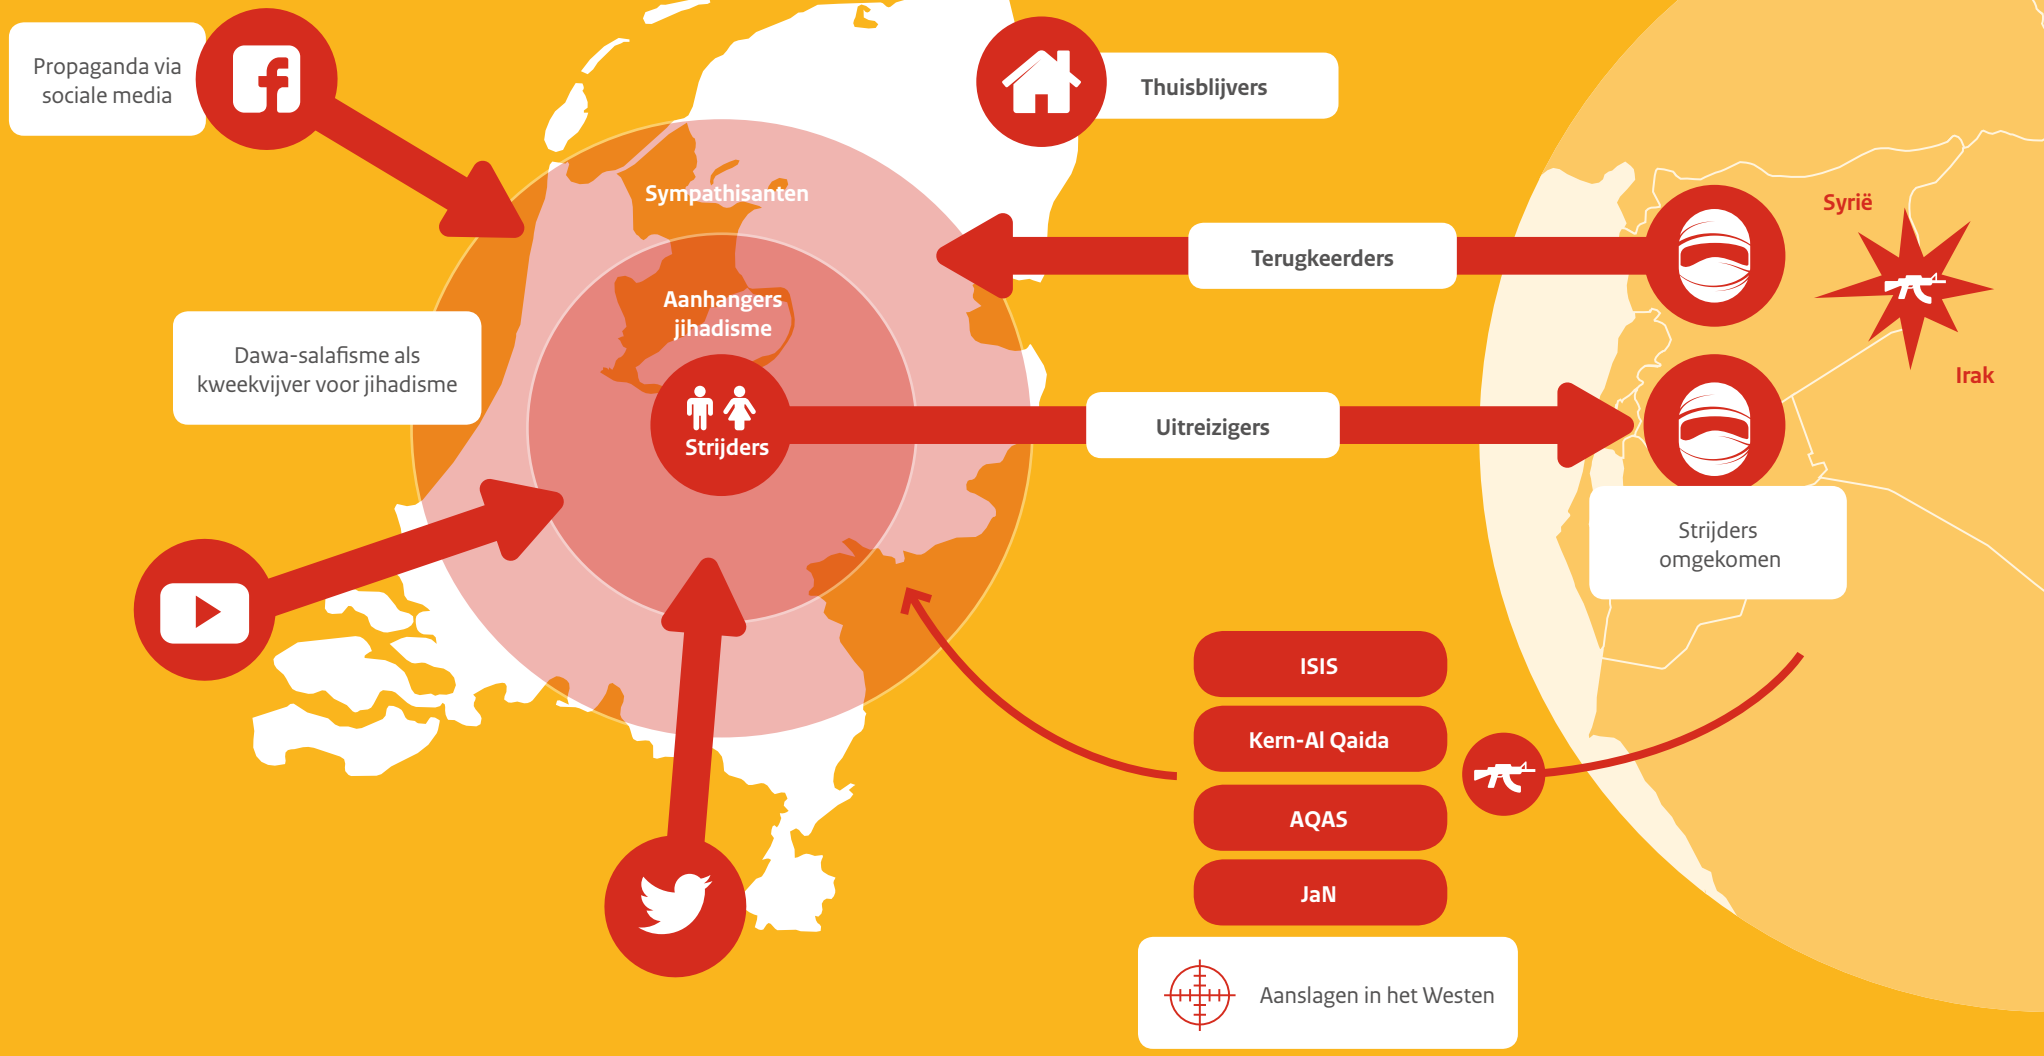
Propaganda via sociale media

Thuisblijvers

Sympathisanten

Aanhangers jihadisme

Strijders

Dawa-salafisme als kweekvijver voor jihadisme

Terugkeerders

Uitreizigers

Syrië

Irak

Strijders omgekomen

ISIS

Kern-Al Qaida

AQAS

JaN

Aanslagen in het Westen